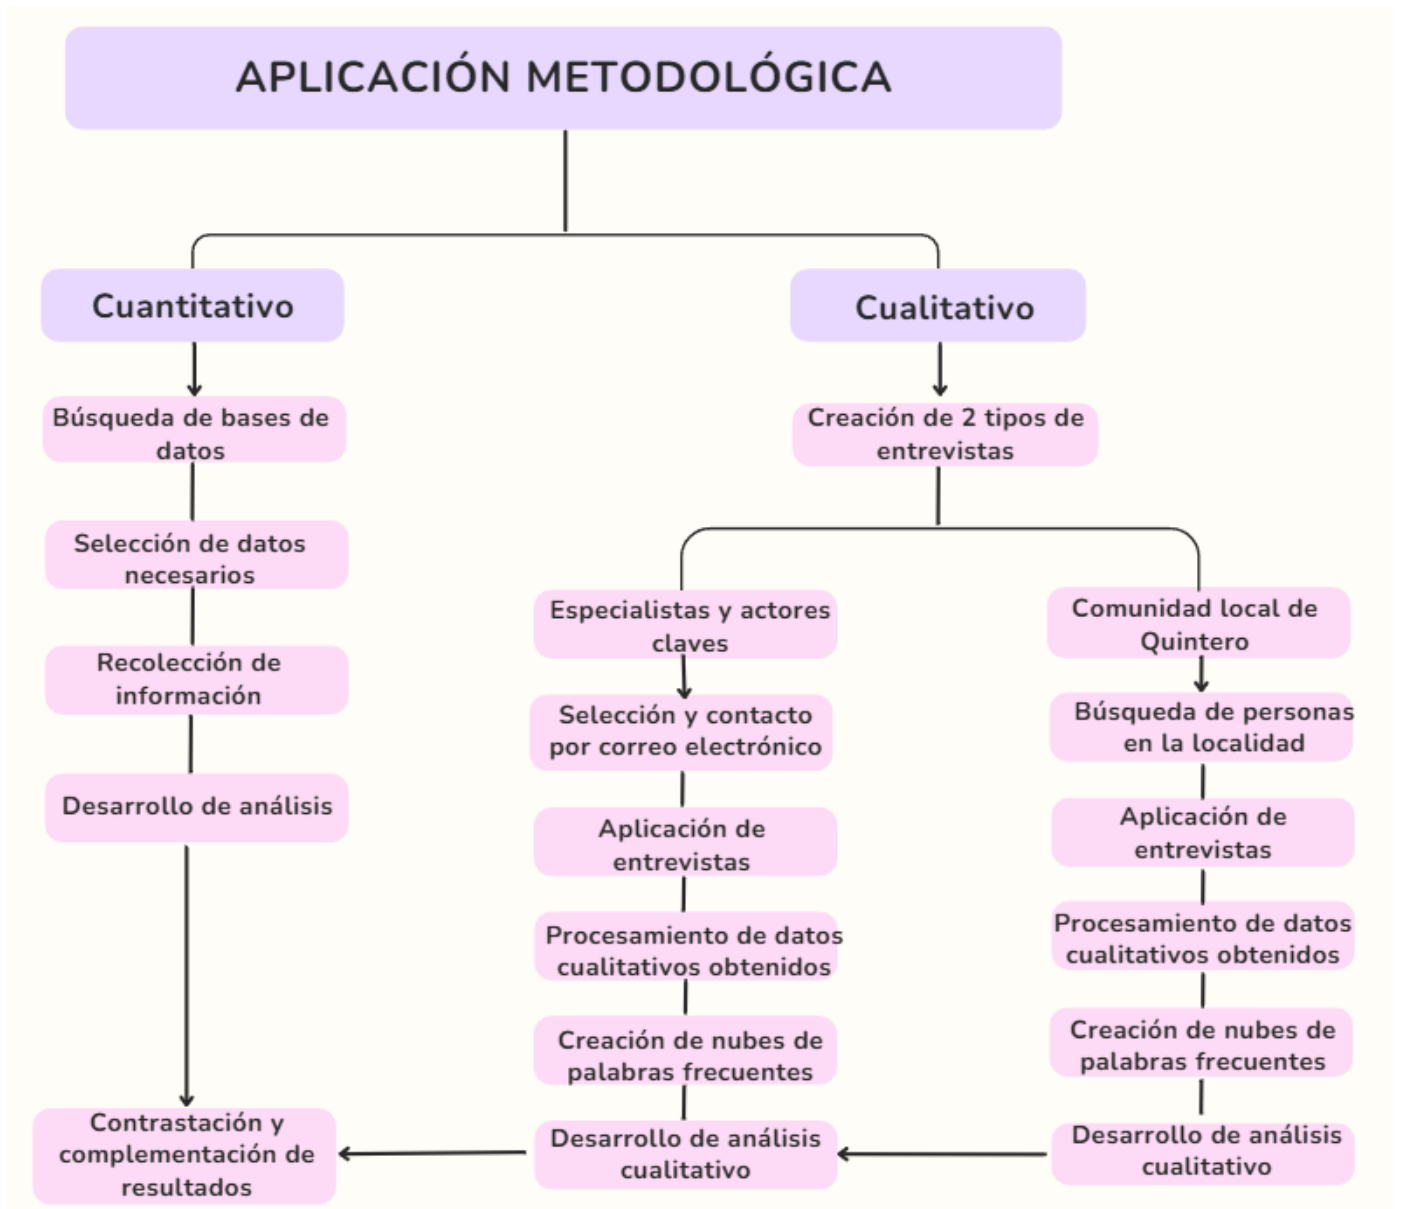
APLICACIÓN METODOLÓGICA

Cuantitativo

Búsqueda de bases de datos

Selección de datos necesarios

Recolección de información

Desarrollo de análisis

Contrastación y complementación de resultados

Cualitativo

Creación de 2 tipos de entrevistas

Especialistas y actores claves

Selección y contacto por correo electrónico

Aplicación de entrevistas

Procesamiento de datos cualitativos obtenidos

Creación de nubes de palabras frecuentes

Desarrollo de análisis cualitativo

Comunidad local de Quintero

Búsqueda de personas en la localidad

Aplicación de entrevistas

Procesamiento de datos cualitativos obtenidos

Creación de nubes de palabras frecuentes

Desarrollo de análisis cualitativo